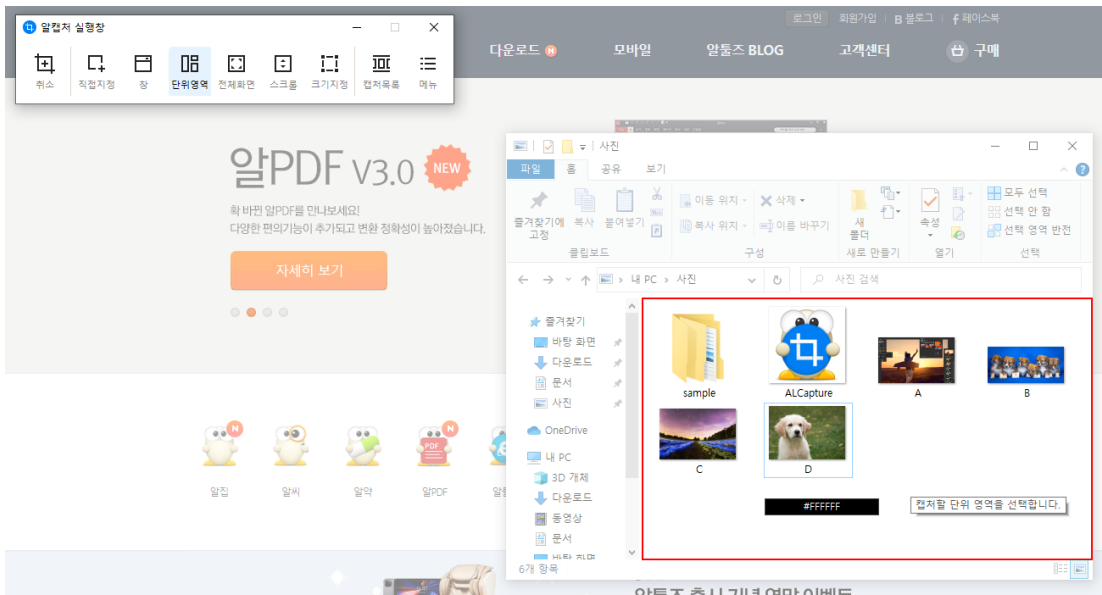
알캡처 실행창

취소 직접지정 창 단위영역 전체화면 스크롤 크기지정 캡처목록 메뉴

로그인 회원가입 B 블로그 f 페이스북

다운로드 N 모바일 알툴즈 BLOG 고객센터 구매

알PDF V3.0 NEW

확 바뀐 알PDF를 만나보세요!
다양한 편의기능이 추가되고 변환 정확성이 높아졌습니다.

자세히 보기

알집 알씨 알약 알PDF 알송

사진

파일 홈 공유 보기

즐겨찾기에 고정 복사 붙여넣기
클립보드
이동 위치 삭제 복사 위치 이름 바꾸기
구성
새 폴더
새로 만들기
속성
열기
모두 선택 선택 안 함 선택 영역 반전
선택

내 PC > 사진
사진 검색

즐겨찾기
바탕 화면
다운로드
문서
사진
OneDrive
내 PC
3D 개체
다운로드
동영상
문서
바탕 화면

sample
ALCapture
A
B
C
D

#FFFFFF
캡처할 단위 영역을 선택합니다.

6개 항목